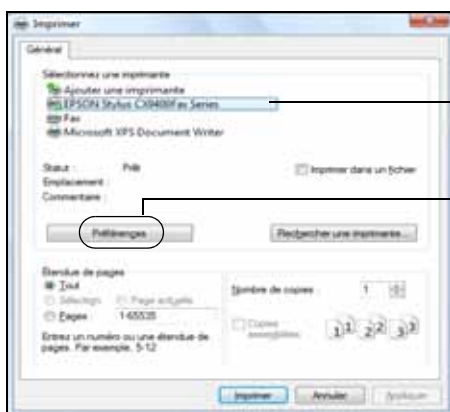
Imprimer

Général

Sélectionnez une imprimante
Ajouter une imprimante
EPSON Stylus CX9400Fax Series
Fax
Microsoft XPS Document Writer

Statut : Prêt
Emplacement :
Commentaire :

Imprimer dans un fichier

Préférences

Rechercher une imprimante...

Étendue de pages
Tout
Sélection
Page actuelle
Pages : 1-65535

Entrez un numéro ou une étendue de pages. Par exemple, 5-12

Nombre de copies : 1

Copies assemblées

Imprimer
Annuler
Appliquer